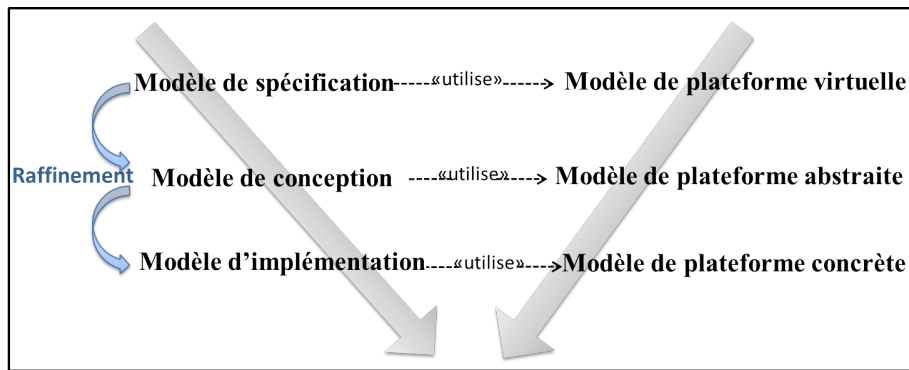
Modèle de spécification -----«utilise»-----> Modèle de plateforme virtuelle

Raffinement

Modèle de conception ----«utilise»----> Modèle de plateforme abstraite

Modèle d'implémentation ----«utilise»----> Modèle de plateforme concrète